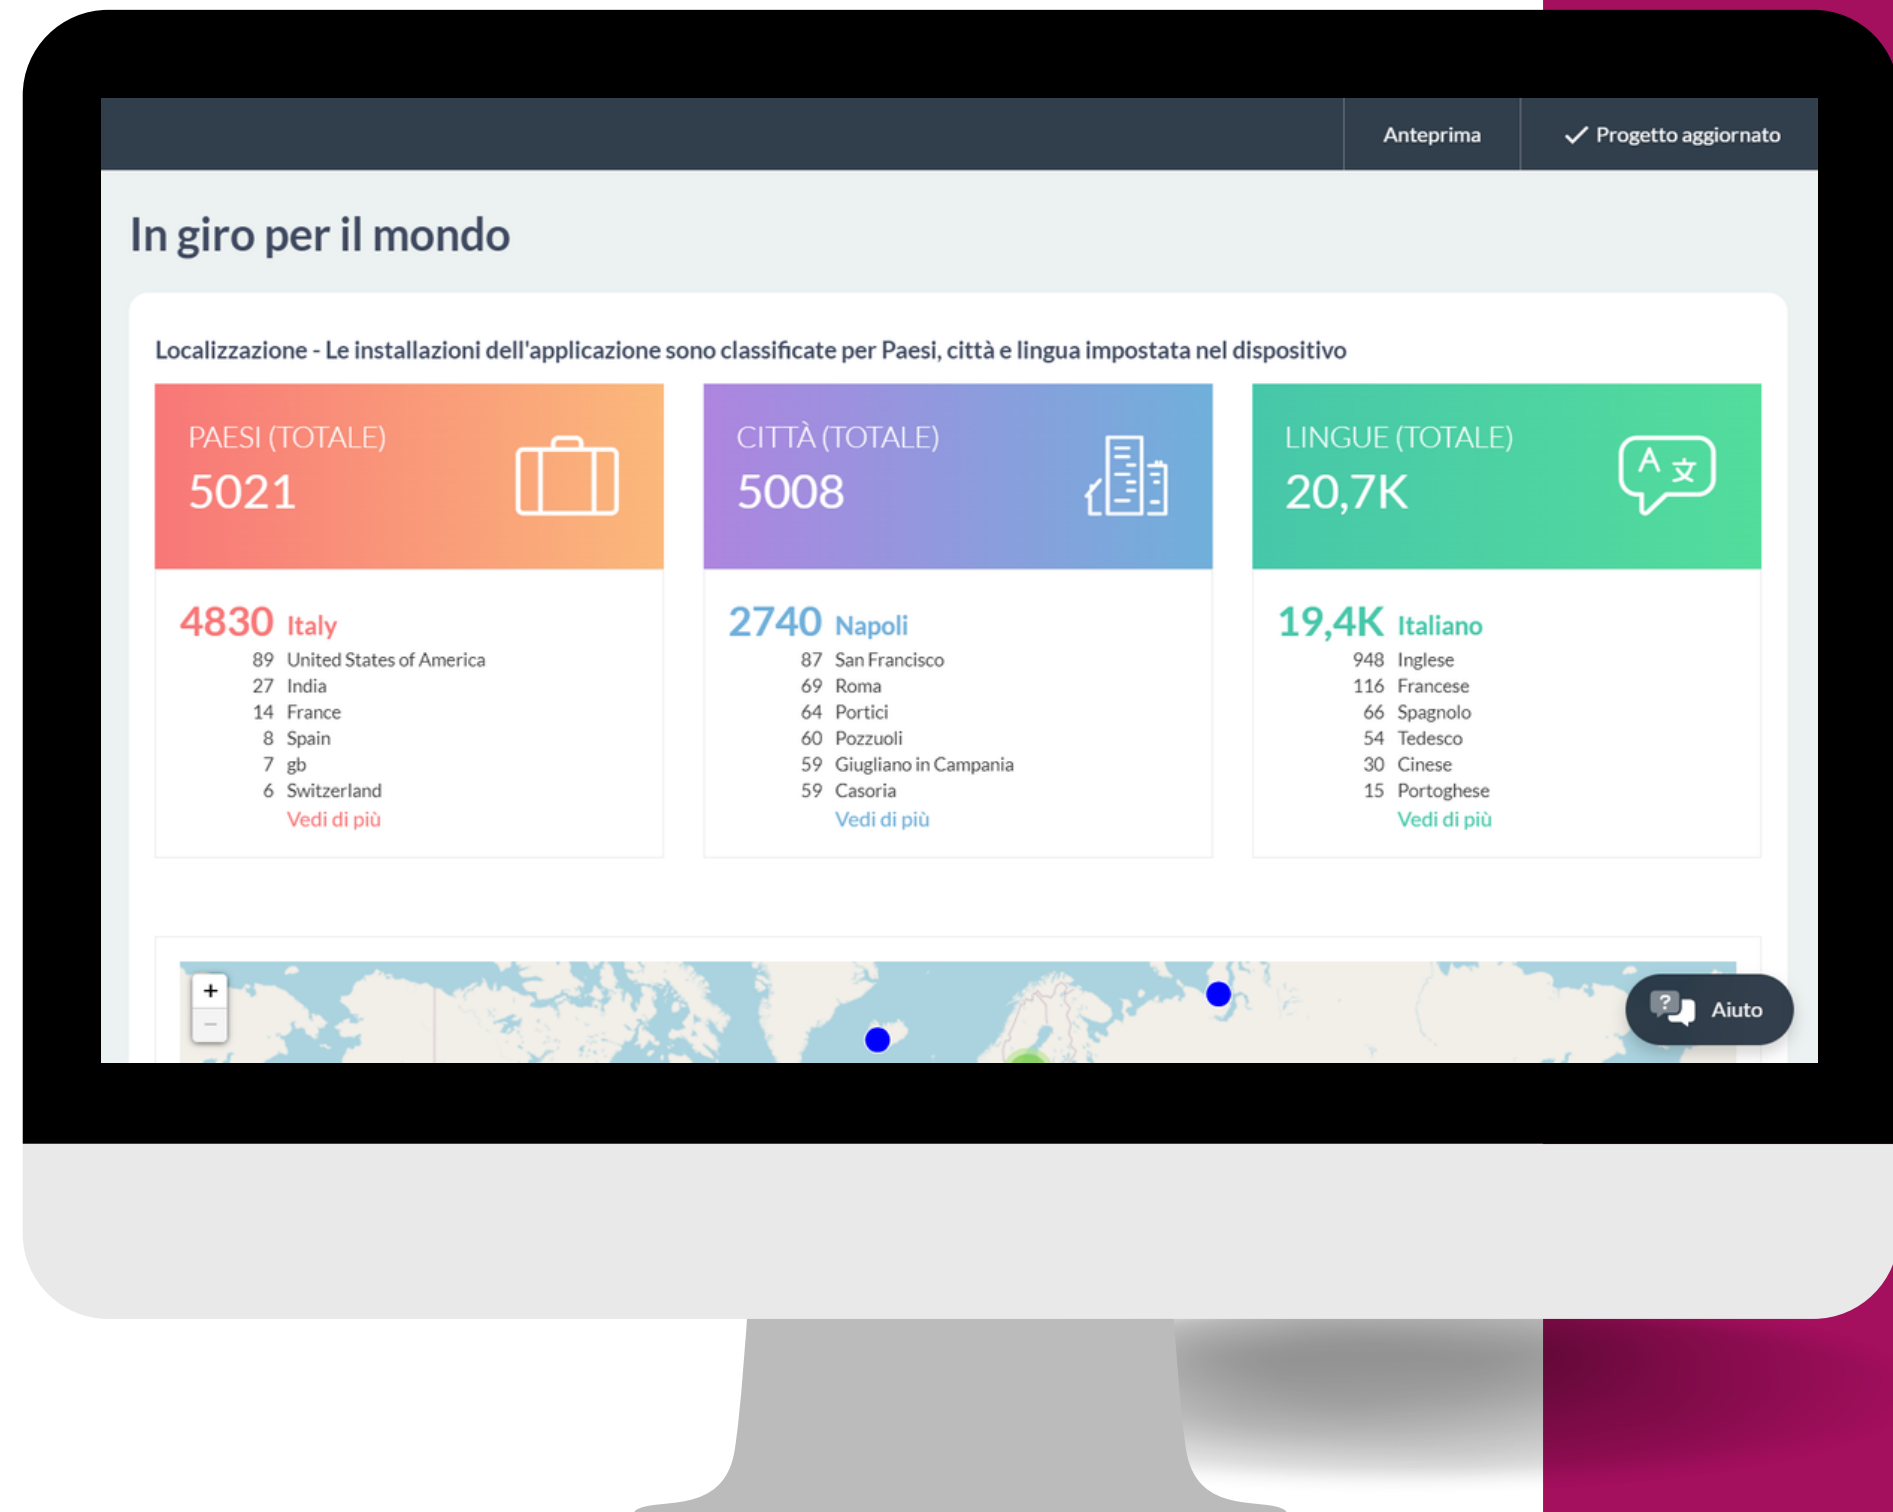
Anteprima
✓ Progetto aggiornato

In giro per il mondo

Localizzazione - Le installazioni dell'applicazione sono classificate per Paesi, città e lingua impostata nel dispositivo

PAESI (TOTALE)
5021

4830 Italy
89 United States of America
27 India
14 France
8 Spain
7 gb
6 Switzerland
Vedi di più

CITTÀ (TOTALE)
5008

2740 Napoli
87 San Francisco
69 Roma
64 Portici
60 Pozzuoli
59 Giugliano in Campania
59 Casoria
Vedi di più

LINGUE (TOTALE)
20,7K

19,4K Italiano
948 Inglese
116 Francese
66 Spagnolo
54 Tedesco
30 Cinese
15 Portoghese
Vedi di più

+
−

Aiuto